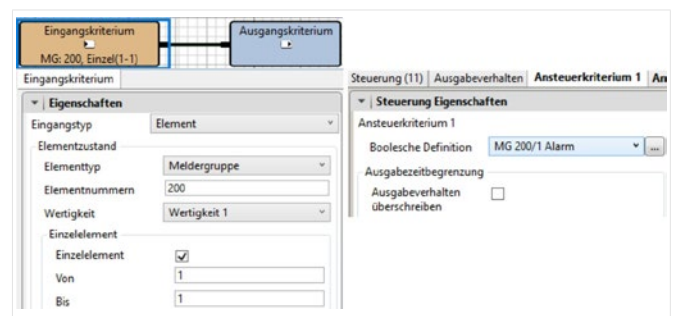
Eingangskriterium
MG: 200, Einzel(1-1)

Ausgangskriterium

Eingangskriterium

Eigenschaften

| Eingangstyp | Element |
|---|---|

Elementzustand

| Elementtyp | Meldergruppe |
|---|---|
| Elementnummern | 200 |
| Wertigkeit | Wertigkeit 1 |

Einzelelement

| Einzelelement | ✓ |
|---|---|
| Von | 1 |
| Bis | 1 |

Steuerung (11) | Ausgabeverhalten | Ansteuerkriterium 1 | An

Steuerung Eigenschaften

Ansteuerkriterium 1

| Boolesche Definition | MG 200/1 Alarm | ... |
|---|---|---|

Ausgabezeitbegrenzung

Ausgabeverhalten überschreiben